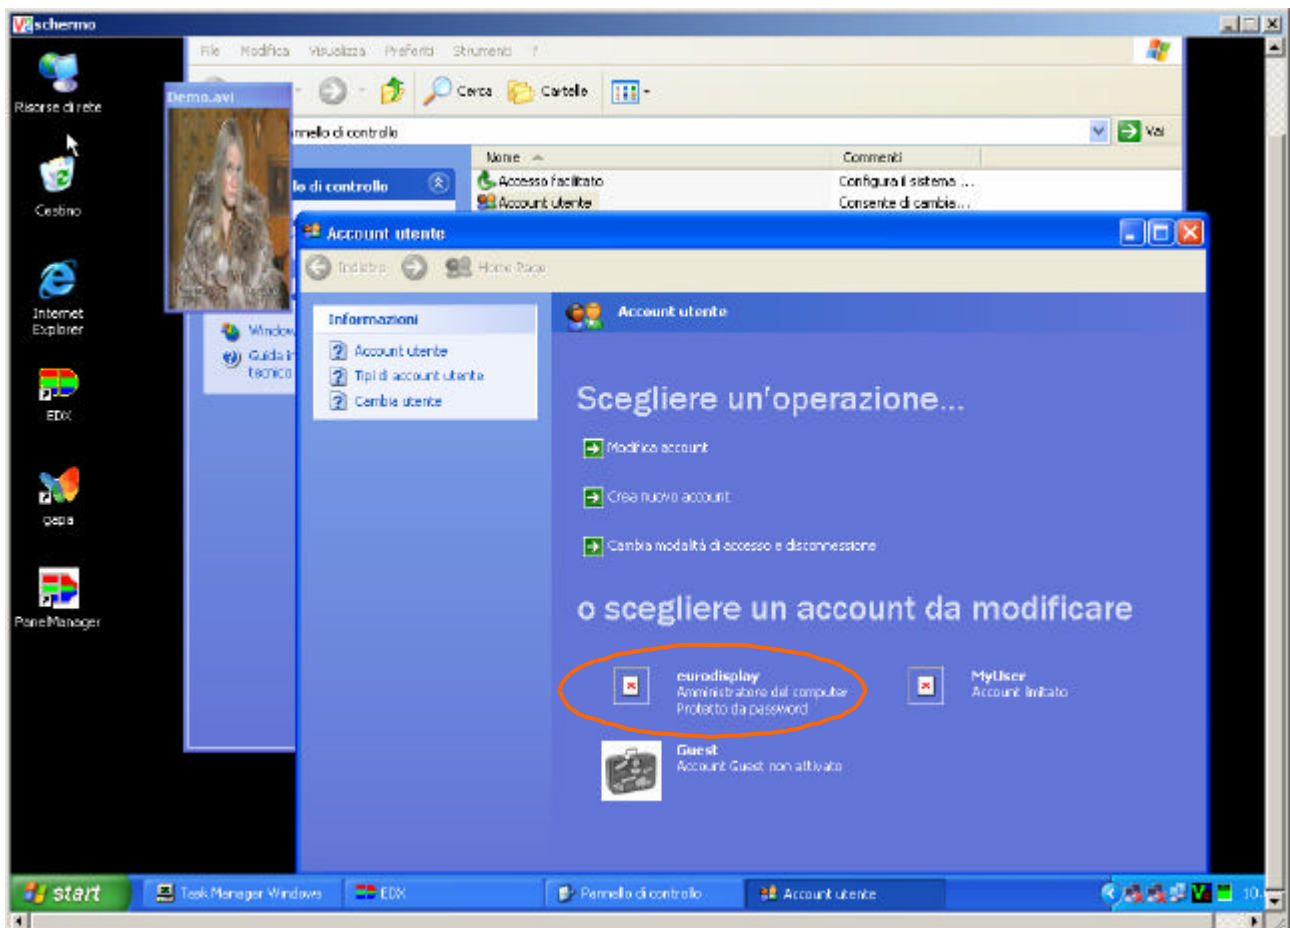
schermo

Risorse di rete

Cestino

Internet Explorer

EDX

gepa

PanelManager

Demo.avi

File Modifica Visualizza Preferiti Strumenti ?

Cerca Cartelle

nnello di controllo

Vai

lo di controllo

Nome

Commenti

Accesso facilitato

Configura il sistema ...

Account utente

Consente di cambia...

Window

Guida tecnico

Account utente

Indietro

Home Page

Informazioni

Account utente

Tipi di account utente

Cambia utente

Account utente

Scegliere un'operazione...

Modifica account

Crea nuovo account

Cambia modalità di accesso e disconnessione

o scegliere un account da modificare

eurodisplay
Amministratore del computer
Protetto da password

MyUser
Account limitato

Guest
Account Guest non attivato

start

Task Manager Windows

EDX

Pannello di controllo

Account utente

10